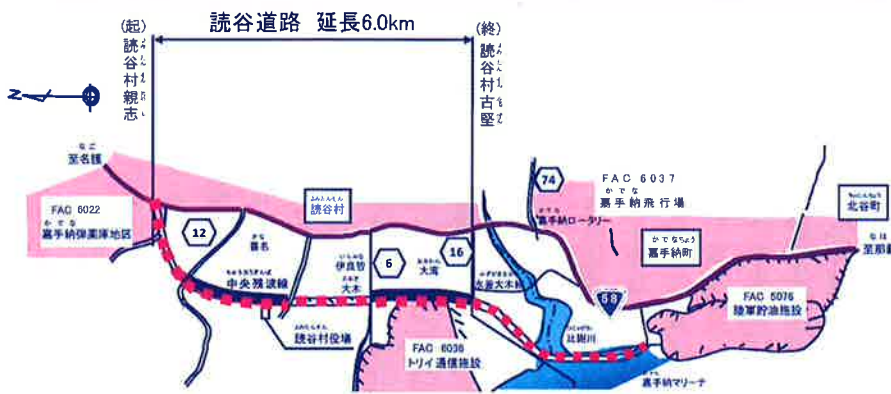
読谷道路　延長6.0km

(起)
読谷村親志

(終)
読谷村古堅

N

至名護

FAC 6022
嘉手納弾薬庫地区

12

読谷村

喜名

中央残波線

読谷村役場

伊良皆

大木

6

大湾

16

比謝大木

FAC 6036
トリイ通信施設

74

FAC 6037
嘉手納飛行場

嘉手納ロータリー

嘉手納町

58

比謝川

嘉手納マリーナ

FAC 5076
陸軍貯油施設

北谷町

至那覇